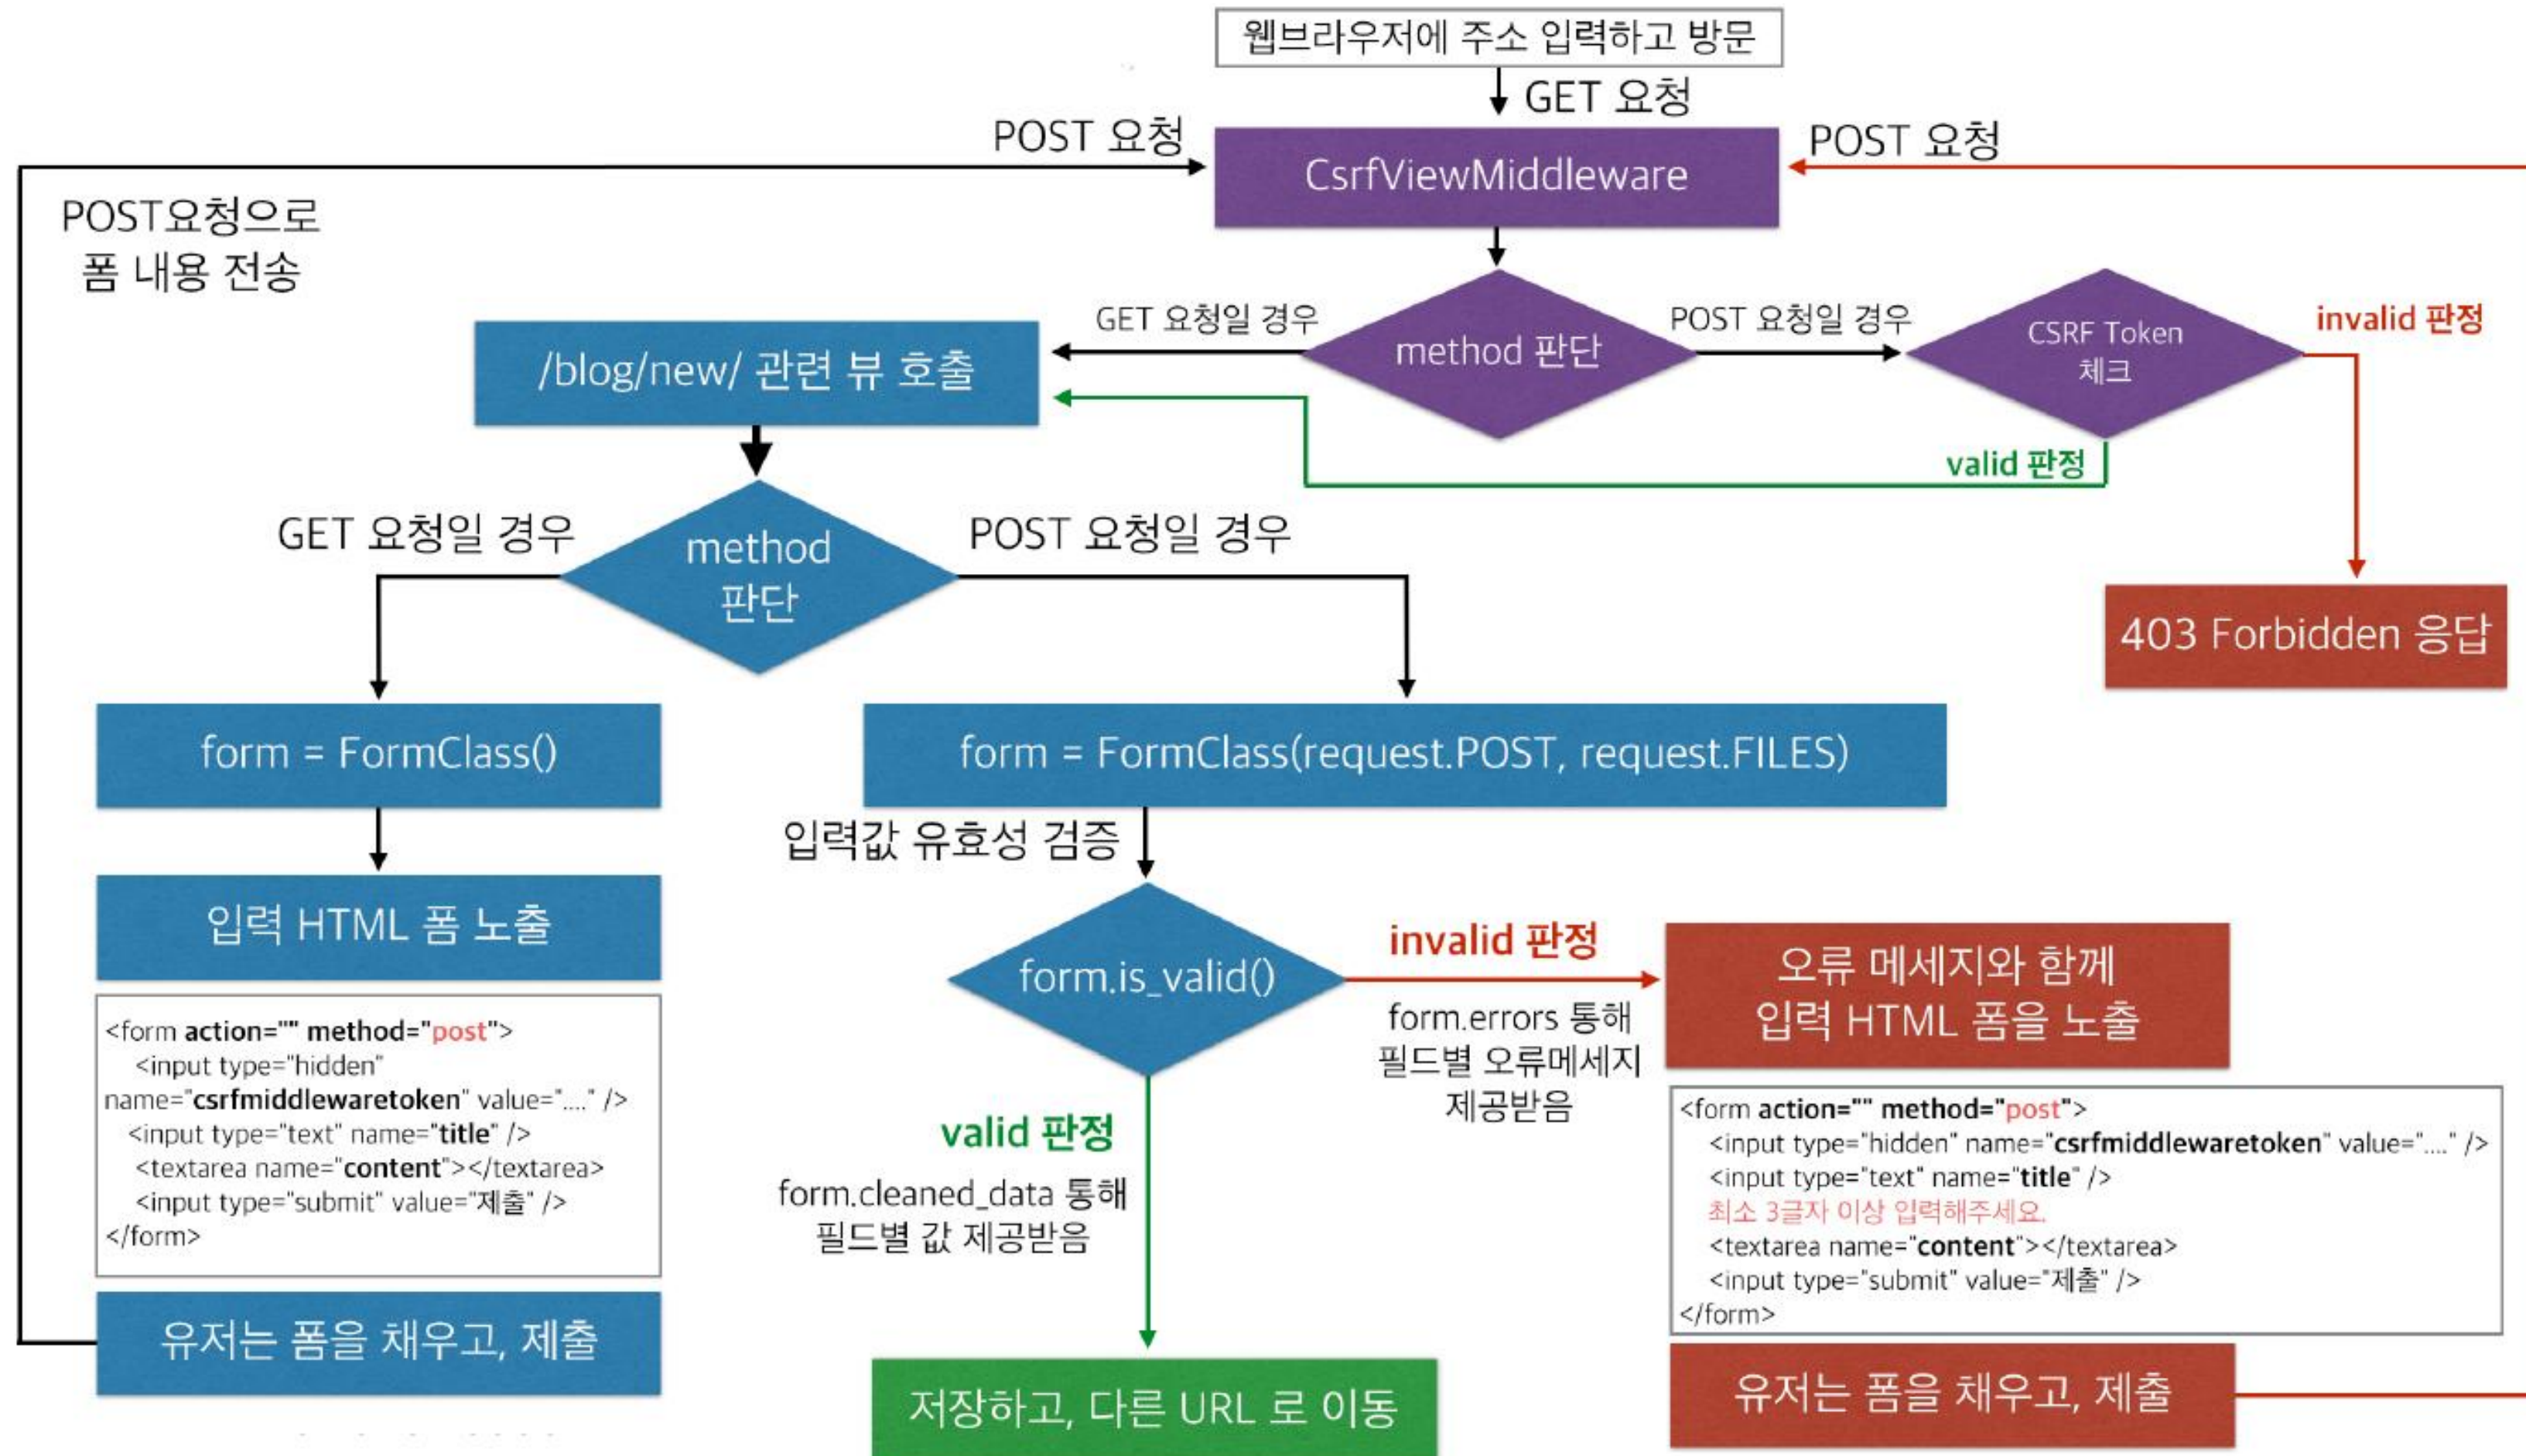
웹브라우저에 주소 입력하고 방문

GET 요청

POST 요청

CsrfViewMiddleware

POST 요청

POST요청으로 폼 내용 전송

GET 요청일 경우

method 판단

POST 요청일 경우

CSRF Token 체크

invalid 판정

/blog/new/ 관련 뷰 호출

valid 판정

GET 요청일 경우

method 판단

POST 요청일 경우

403 Forbidden 응답

form = FormClass()

form = FormClass(request.POST, request.FILES)

입력값 유효성 검증

입력 HTML 폼 노출

form.is_valid()

invalid 판정

오류 메세지와 함께 입력 HTML 폼을 노출

form.errors 통해 필드별 오류메세지 제공받음

<form action="" method="post">
<input type="hidden" name="csrfmiddlewaretoken" value="...." />
<input type="text" name="title" />
<textarea name="content"></textarea>
<input type="submit" value="제출" />
</form>

valid 판정

form.cleaned_data 통해 필드별 값 제공받음

<form action="" method="post">
<input type="hidden" name="csrfmiddlewaretoken" value="...." />
<input type="text" name="title" />
최소 3글자 이상 입력해주세요.
<textarea name="content"></textarea>
<input type="submit" value="제출" />
</form>

유저는 폼을 채우고, 제출

저장하고, 다른 URL 로 이동

유저는 폼을 채우고, 제출